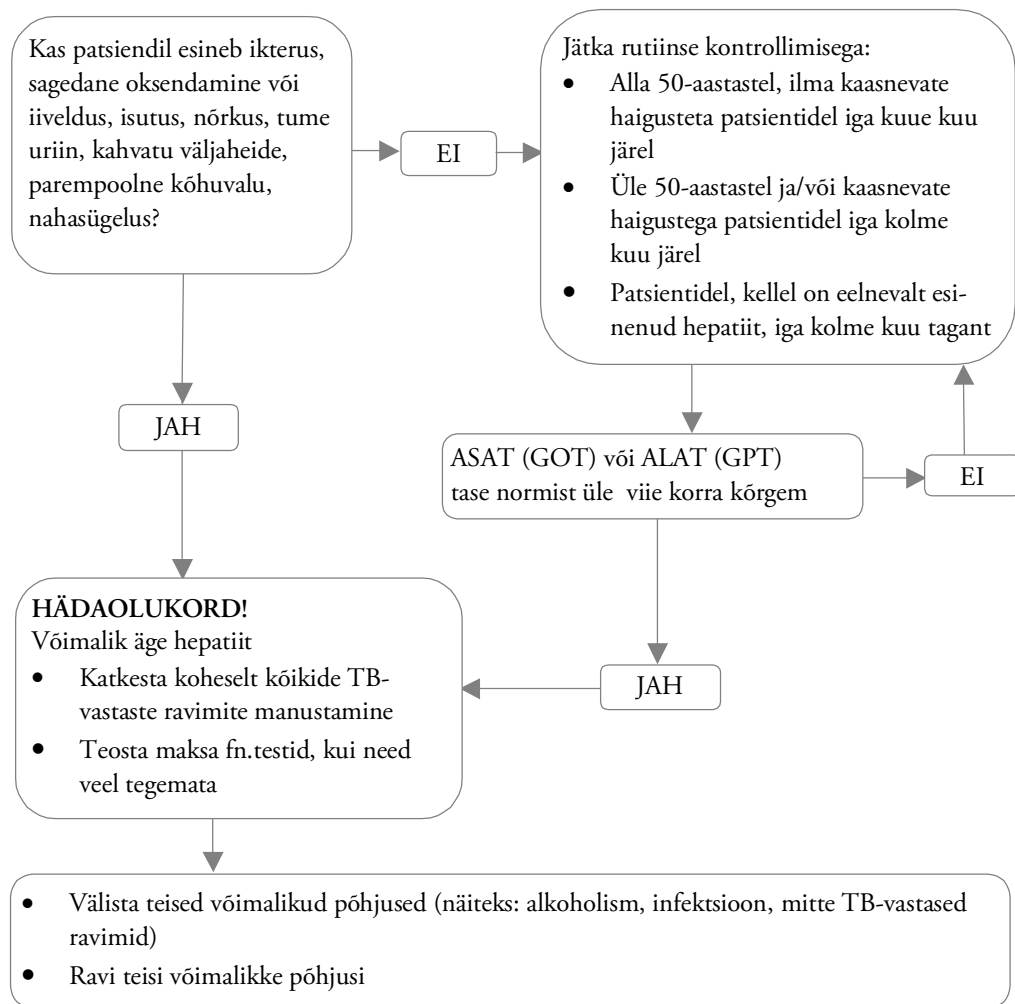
Kas patsiendil esineb ikterus, sagedane oksendamine või iiveldus, isutus, nõrkus, tume uriin, kahvatu väljaheide, parempoolne kõhuvalu, nahasügelus?

EI

Jätka rutiinse kontrollimisega:
- Alla 50-aastastel, ilma kaasnevate haigusteta patsientidel iga kuue kuu järel
- Üle 50-aastastel ja/või kaasnevate haigustega patsientidel iga kolme kuu järel
- Patsientidel, kellel on eelnevalt esinenud hepatiit, iga kolme kuu tagant

JAH

ASAT (GOT) või ALAT (GPT) tase normist üle viie korra kõrgem

EI

HÄDAOLUKORD!
Võimalik äge hepatiit
- Katkesta koheselt kõikide TB-vastaste ravimite manustamine
- Teosta maksa fn.testid, kui need veel tegemata

JAH

- Välista teised võimalikud põhjused (näiteks: alkoholism, infektsioon, mitte TB-vastased ravimid)
- Ravi teisi võimalikke põhjusi